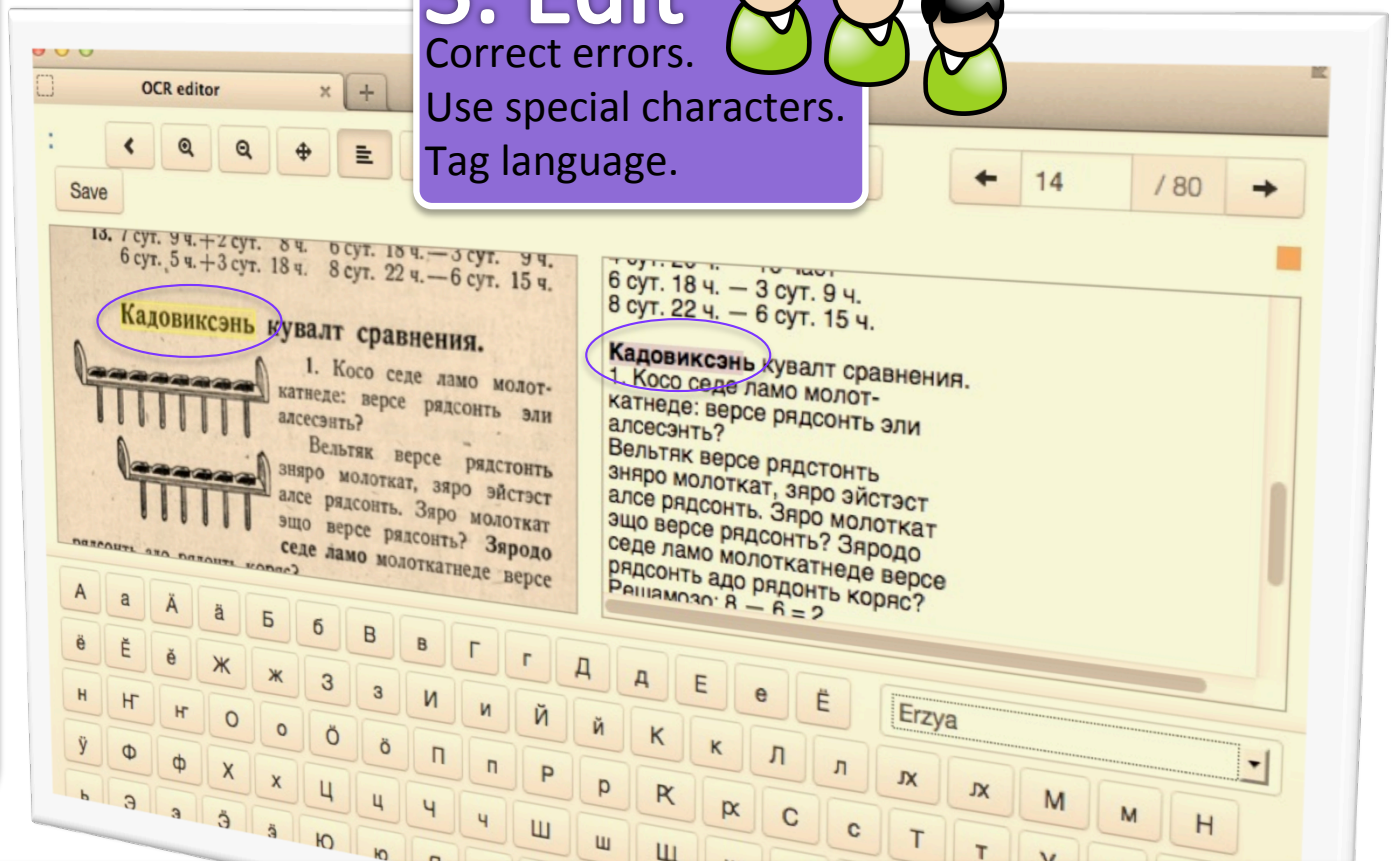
3. Edit
Correct errors.
Use special characters.
Tag language.

OCR editor

Save

14 / 80

13. 7 сут. 9 ч.+2 сут. 8 ч. 6 сут. 18 ч.—3 сут. 9 ч.
6 сут. 5 ч.+3 сут. 18 ч. 8 сут. 22 ч.—6 сут. 15 ч.

Кадовиксэнь кувалт сравнения.

1. Косо седе ламо молоткатнеде: версе рядсонть эли алсесэнть?

Вельтяк версе рядстонть зняро молоткат, зяро эйстэст алсе рядсонть. Зяро молоткат эщо версе рядсонть? Зяродо седе ламо молоткатнеде версе

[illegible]
6 сут. 18 ч. — 3 сут. 9 ч.
8 сут. 22 ч. — 6 сут. 15 ч.

Кадовиксэнь кувалт сравнения.
1. Косо седе ламо молоткатнеде: версе рядсонть эли алсесэнть?
Вельтяк версе рядстонть зняро молоткат, зяро эйстэст алсе рядсонть. Зяро молоткат эщо версе рядсонть? Зяродо седе ламо молоткатнеде версе рядсонть адо рядонть коряс?
Решамозо: 8 — 6 = ?

А а Ӓ ӓ Б б В в Г г Д д Е е Ё
ё Ӗ ӗ Ж ж З з И и Й й К к Л л ЈХ ЈХ М м Н
Н Ҥ ҥ О о Ӧ ӧ П п Р р Ҡ ҡ С с Т т
Ӱ Ф ф Х х Ц ц Ч ч Ш ш Щ
Ь Э э Ӭ ӭ Ю ю

Erzya